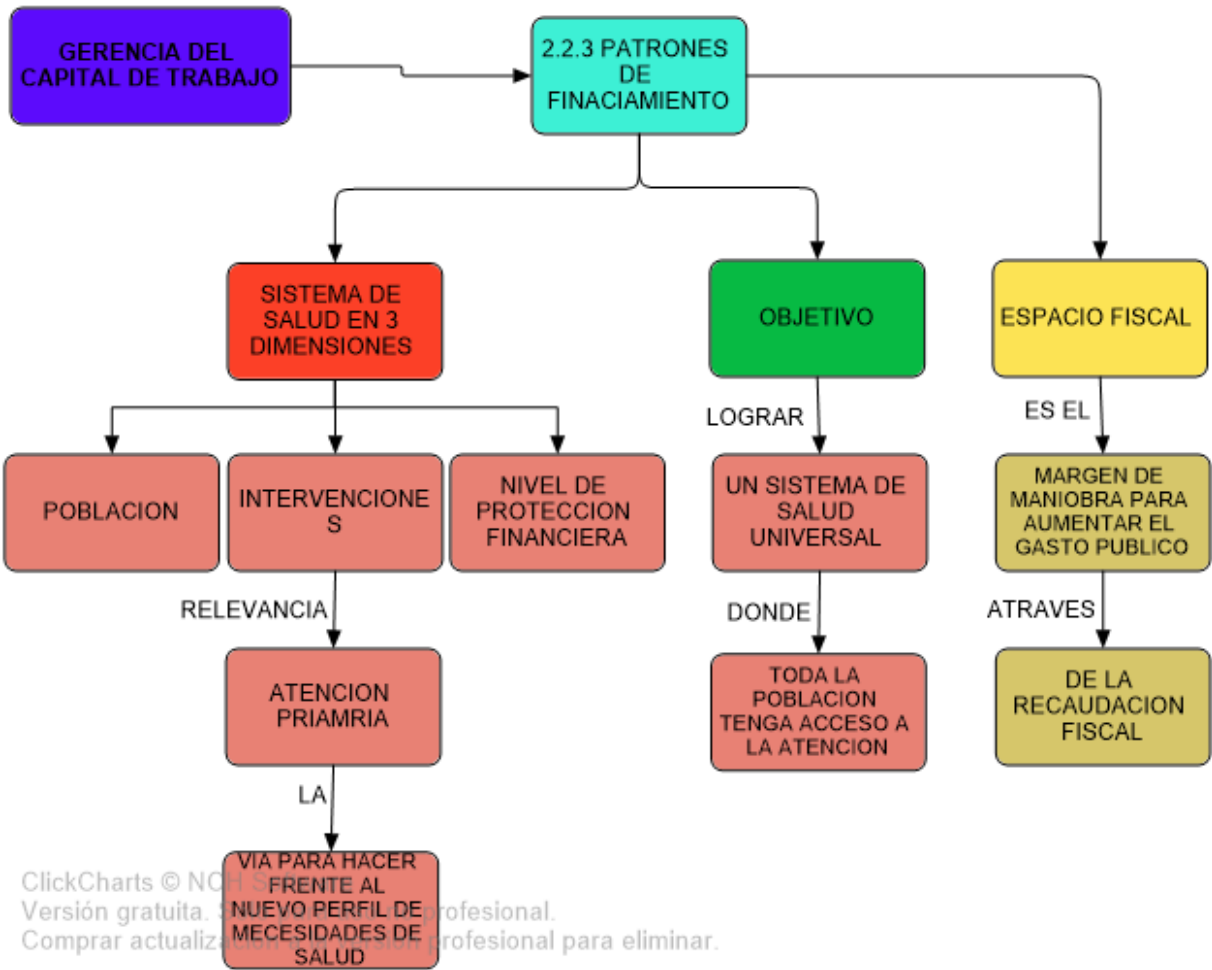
GERENCIA DEL CAPITAL DE TRABAJO

2.2.3 PATRONES DE FINACIAMIENTO

SISTEMA DE SALUD EN 3 DIMENSIONES

OBJETIVO

ESPACIO FISCAL

POBLACION

INTERVENCIONES

NIVEL DE PROTECCION FINANCIERA

RELEVANCIA

ATENCION PRIAMRIA

LA

VIA PARA HACER FRENTE AL NUEVO PERFIL DE MECESIDADES DE SALUD

LOGRAR

UN SISTEMA DE SALUD UNIVERSAL

DONDE

TODA LA POBLACION TENGA ACCESO A LA ATENCION

ES EL

MARGEN DE MANIOBRA PARA AUMENTAR EL GASTO PUBLICO

ATRAVES

DE LA RECAUDACION FISCAL

ClickCharts © NCH S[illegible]
Versión gratuita. S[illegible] profesional.
Comprar actualiza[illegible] profesional para eliminar.